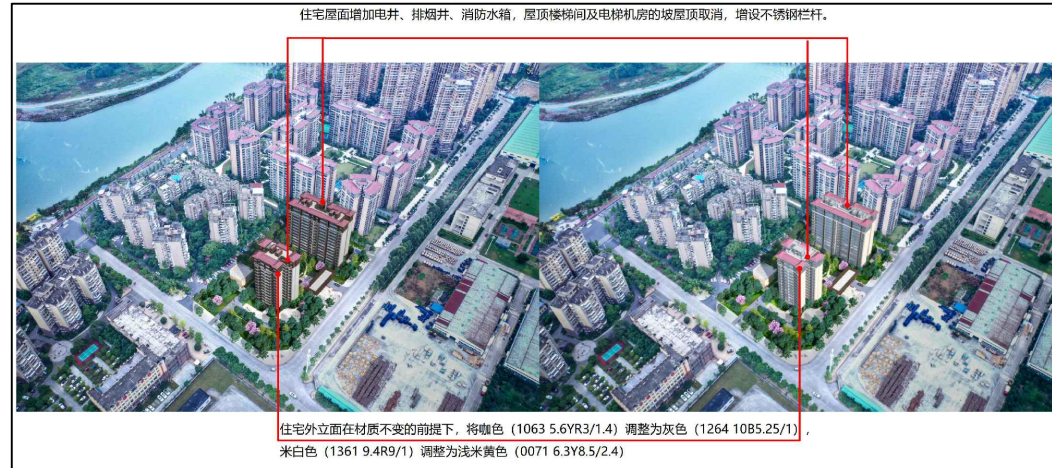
住宅屋面增加电井、排烟井、消防水箱，屋顶楼梯间及电梯机房的坡屋顶取消，增设不锈钢栏杆。

住宅外立面在材质不变的前提下，将咖色（1063 5.6YR3/1.4）调整为灰色（1264 10B5.25/1），米白色（1361 9.4R9/1）调整为浅米黄色（0071 6.3Y8.5/2.4）